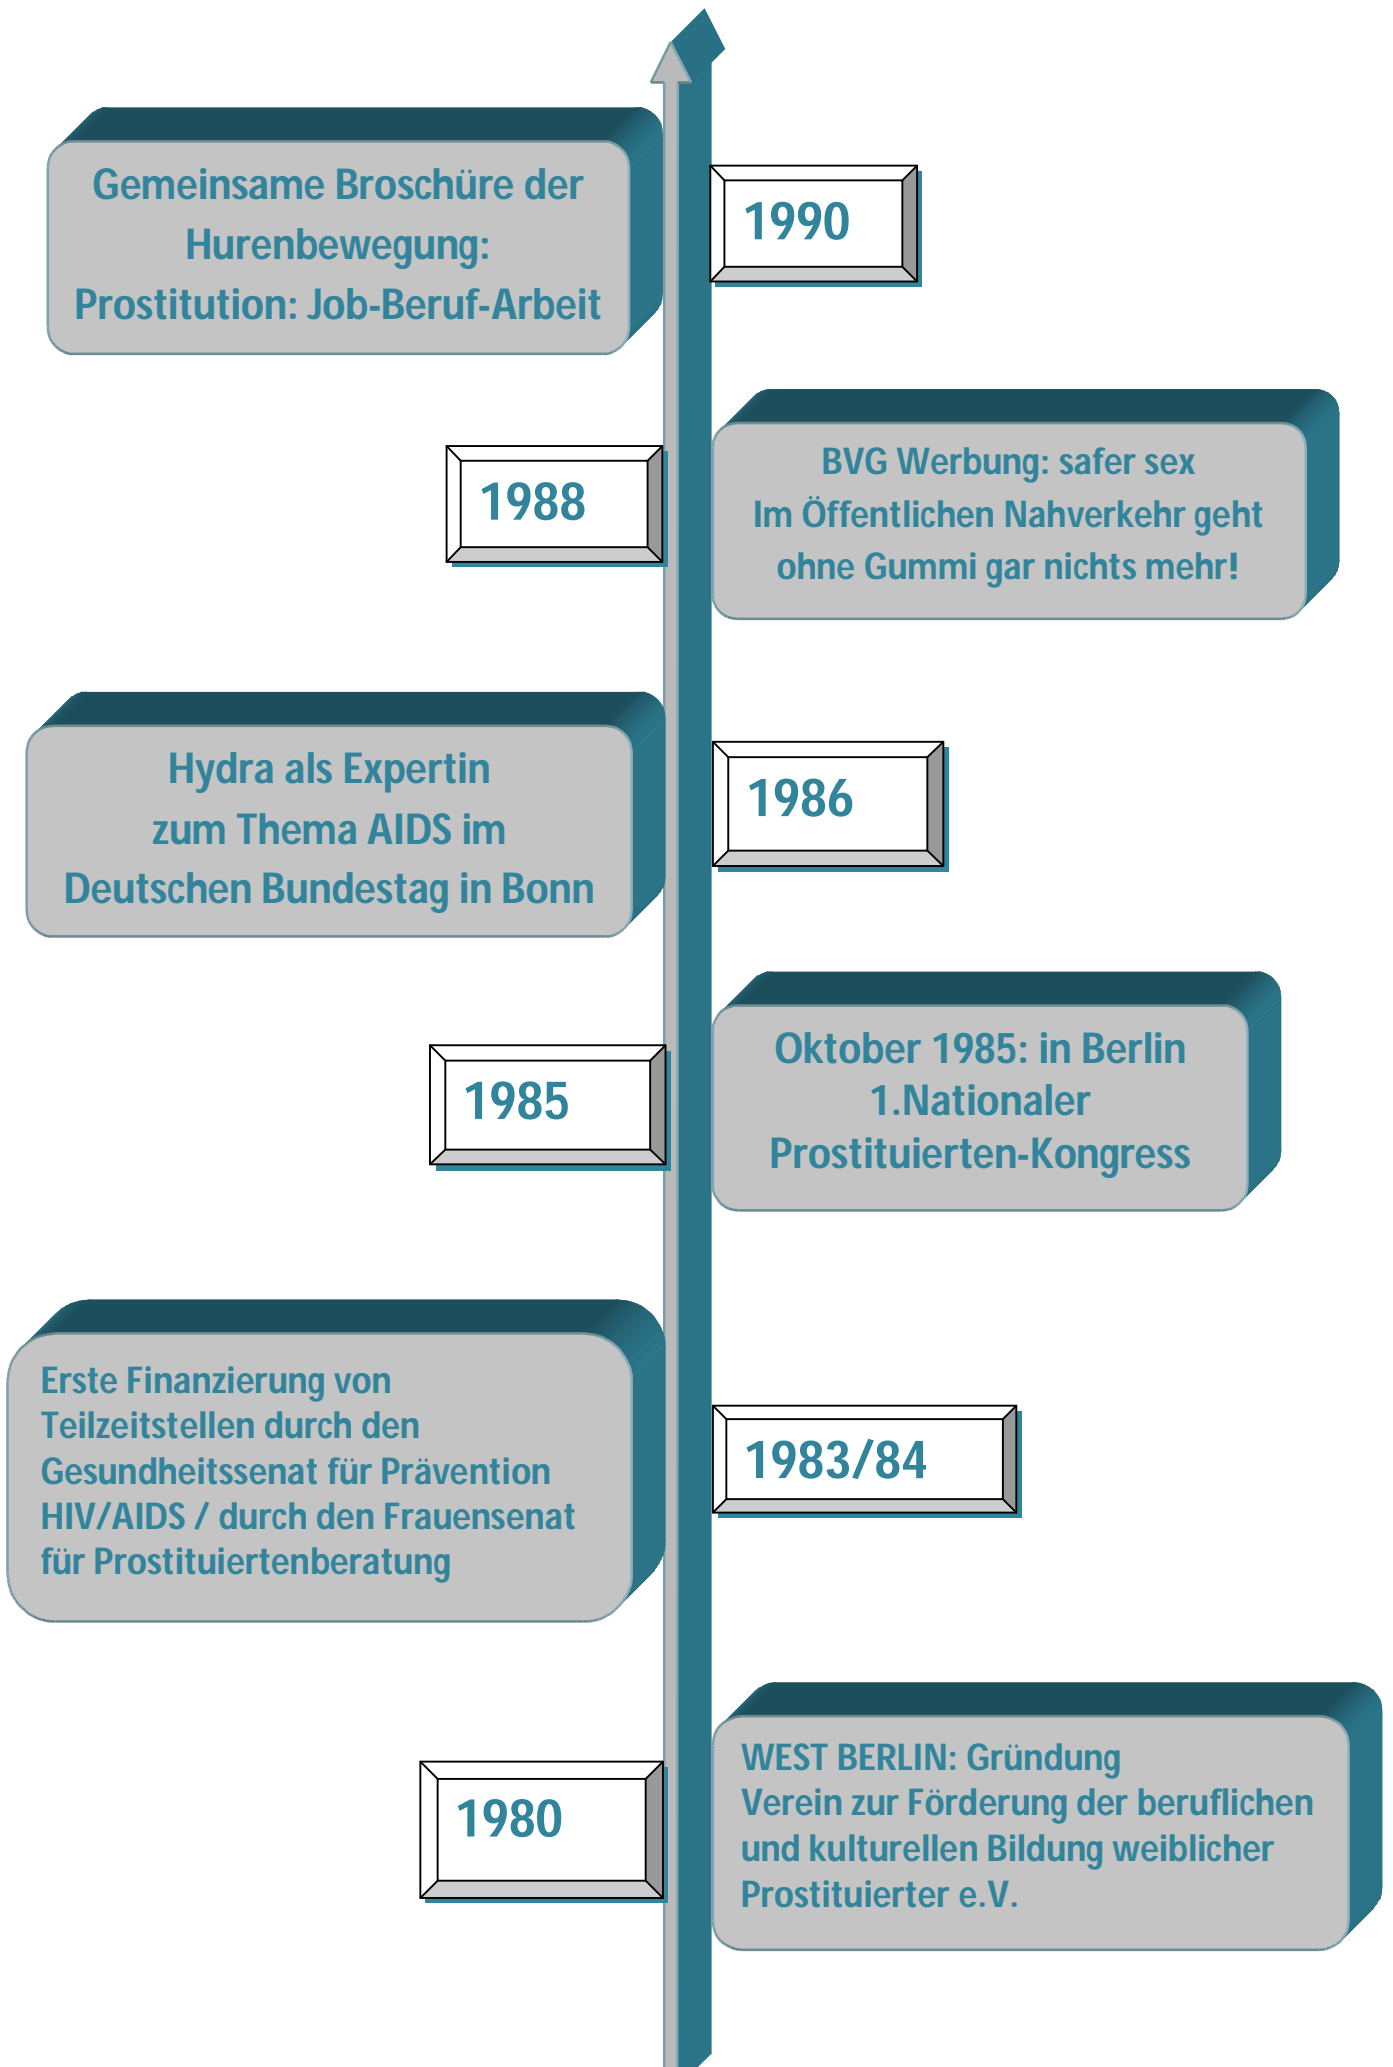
Gemeinsame Broschüre der Hurenbewegung: Prostitution: Job-Beruf-Arbeit

1990

1988

BVG Werbung: safer sex
Im Öffentlichen Nahverkehr geht ohne Gummi gar nichts mehr!

Hydra als Expertin zum Thema AIDS im Deutschen Bundestag in Bonn

1986

1985

Oktober 1985: in Berlin
1.Nationaler Prostituierten-Kongress

Erste Finanzierung von Teilzeitstellen durch den Gesundheitssenat für Prävention HIV/AIDS / durch den Frauensenat für Prostituiertenberatung

1983/84

1980

WEST BERLIN: Gründung
Verein zur Förderung der beruflichen und kulturellen Bildung weiblicher Prostituierter e.V.